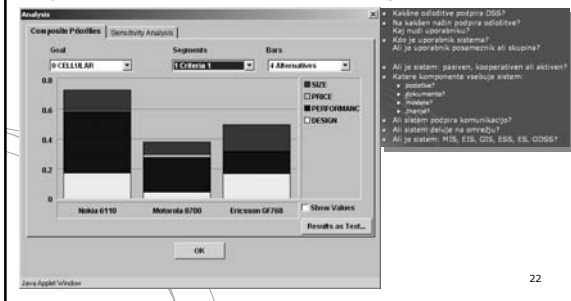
Analysis

Composite Priorities | Sensitivity Analysis

Goal
0 CELLULAR

Segments
1 Criteria 1

Bars
4 Alternatives

0.8
0.6
0.4
0.2
0

SIZE
PRICE
PERFORMANC
DESIGN

Nokia 6110
Motorola 8700
Ericsson GF768

Show Values

Results as Text...

OK

Java Applet Window

- Kakšne odločitve podpira DSS?
- Na kakšen način podpira odločitve? Kaj nudi uporabniku?
- Kdo je uporabnik sistema? Ali je uporabnik posameznik ali skupina?
- Ali je sistem: pasiven, kooperativen ali aktiven?
- Katere komponente vsebuje sistem:
  - podatke?
  - dokumente?
  - modele?
  - znanje?
- Ali sistem podpira komunikacijo?
- Ali sistem deluje na omrežju?
- Ali je sistem: MIS, EIS, OIS, ESS, ES, GDSS?

22